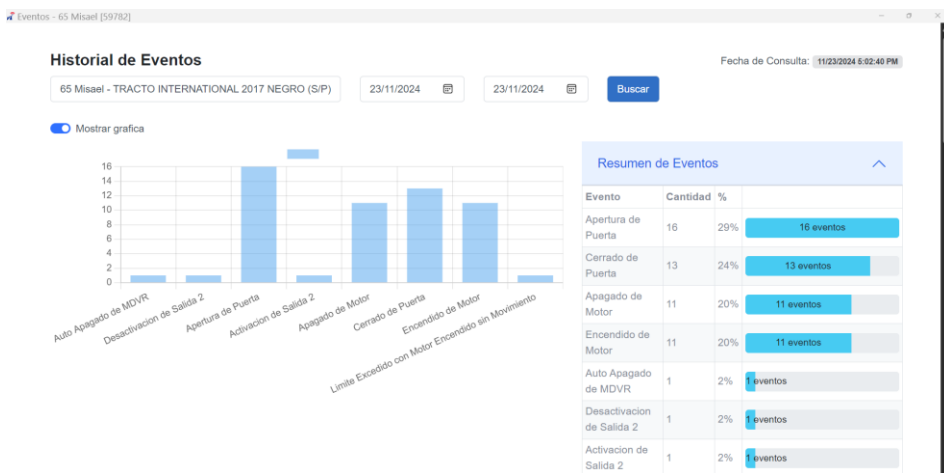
Eventos - 65 Misael [59782]

Historial de Eventos

Fecha de Consulta: 11/23/2024 5:02:40 PM

65 Misael - TRACTO INTERNATIONAL 2017 NEGRO (S/P)

23/11/2024

23/11/2024

Buscar

Mostrar grafica

16
14
12
10
8
6
4
2
0

Auto Apagado de MDVR
Desactivacion de Salida 2
Apertura de Puerta
Activacion de Salida 2
Apagado de Motor
Cerrado de Puerta
Encendido de Motor
Limite Excedido con Motor Encendido sin Movimiento

Resumen de Eventos

| Evento | Cantidad | % | |
|---|---|---|---|
| Apertura de Puerta | 16 | 29% | 16 eventos |
| Cerrado de Puerta | 13 | 24% | 13 eventos |
| Apagado de Motor | 11 | 20% | 11 eventos |
| Encendido de Motor | 11 | 20% | 11 eventos |
| Auto Apagado de MDVR | 1 | 2% | 1 eventos |
| Desactivacion de Salida 2 | 1 | 2% | 1 eventos |
| Activacion de Salida 2 | 1 | 2% | 1 eventos |